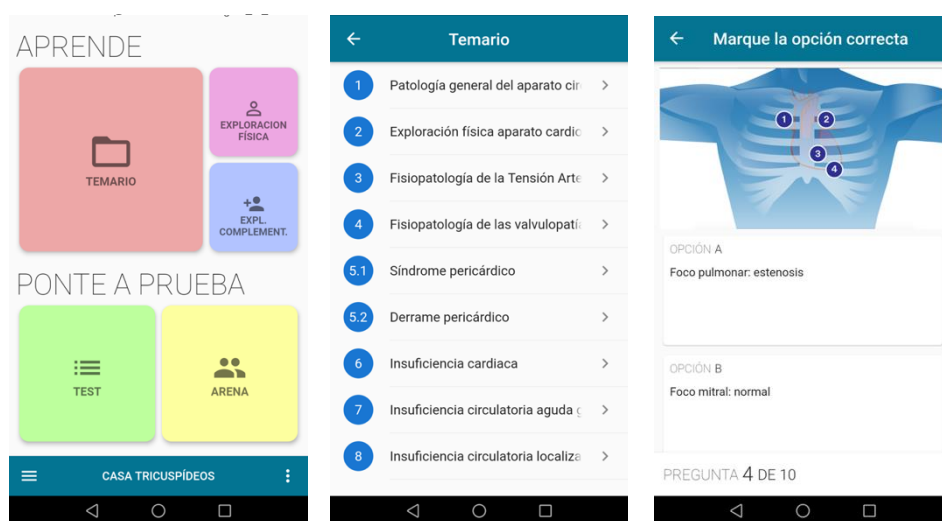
APRENDE

TEMARIO

EXPLORACION FÍSICA

EXPL. COMPLEMENT.

PONTE A PRUEBA

TEST

ARENA

CASA TRICUSPÍDEOS

Temario

1 Patología general del aparato cir

2 Exploración física aparato cardio

3 Fisiopatología de la Tensión Arte

4 Fisiopatología de las valvulopatí

5.1 Síndrome pericárdico

5.2 Derrame pericárdico

6 Insuficiencia cardiaca

7 Insuficiencia circulatoria aguda

8 Insuficiencia circulatoria localiza

Marque la opción correcta

1 2 3 4

OPCIÓN A
Foco pulmonar: estenosis

OPCIÓN B
Foco mitral: normal

PREGUNTA 4 DE 10